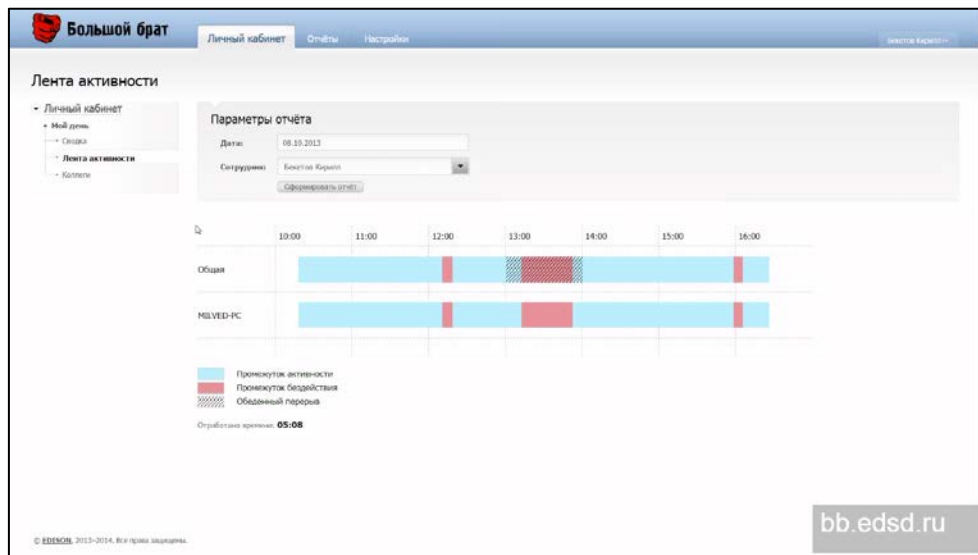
Большой брат

Личный кабинет Отчёты Настройки

Бекетов Кирилл

Лента активности

- Личный кабинет
- Мой день
- Сводка
- Лента активности
- Коллеги

Параметры отчёта

Дата: 08.10.2013

Сотрудник: Бекетов Кирилл

Сформировать отчёт

10:00 11:00 12:00 13:00 14:00 15:00 16:00

Общая

MILVED-PC

Промежуток активности
Промежуток бездействия
Обеденный перерыв

Отработано времени: 05:08

© EDISON, 2013–2014. Все права защищены.

bb.edsd.ru